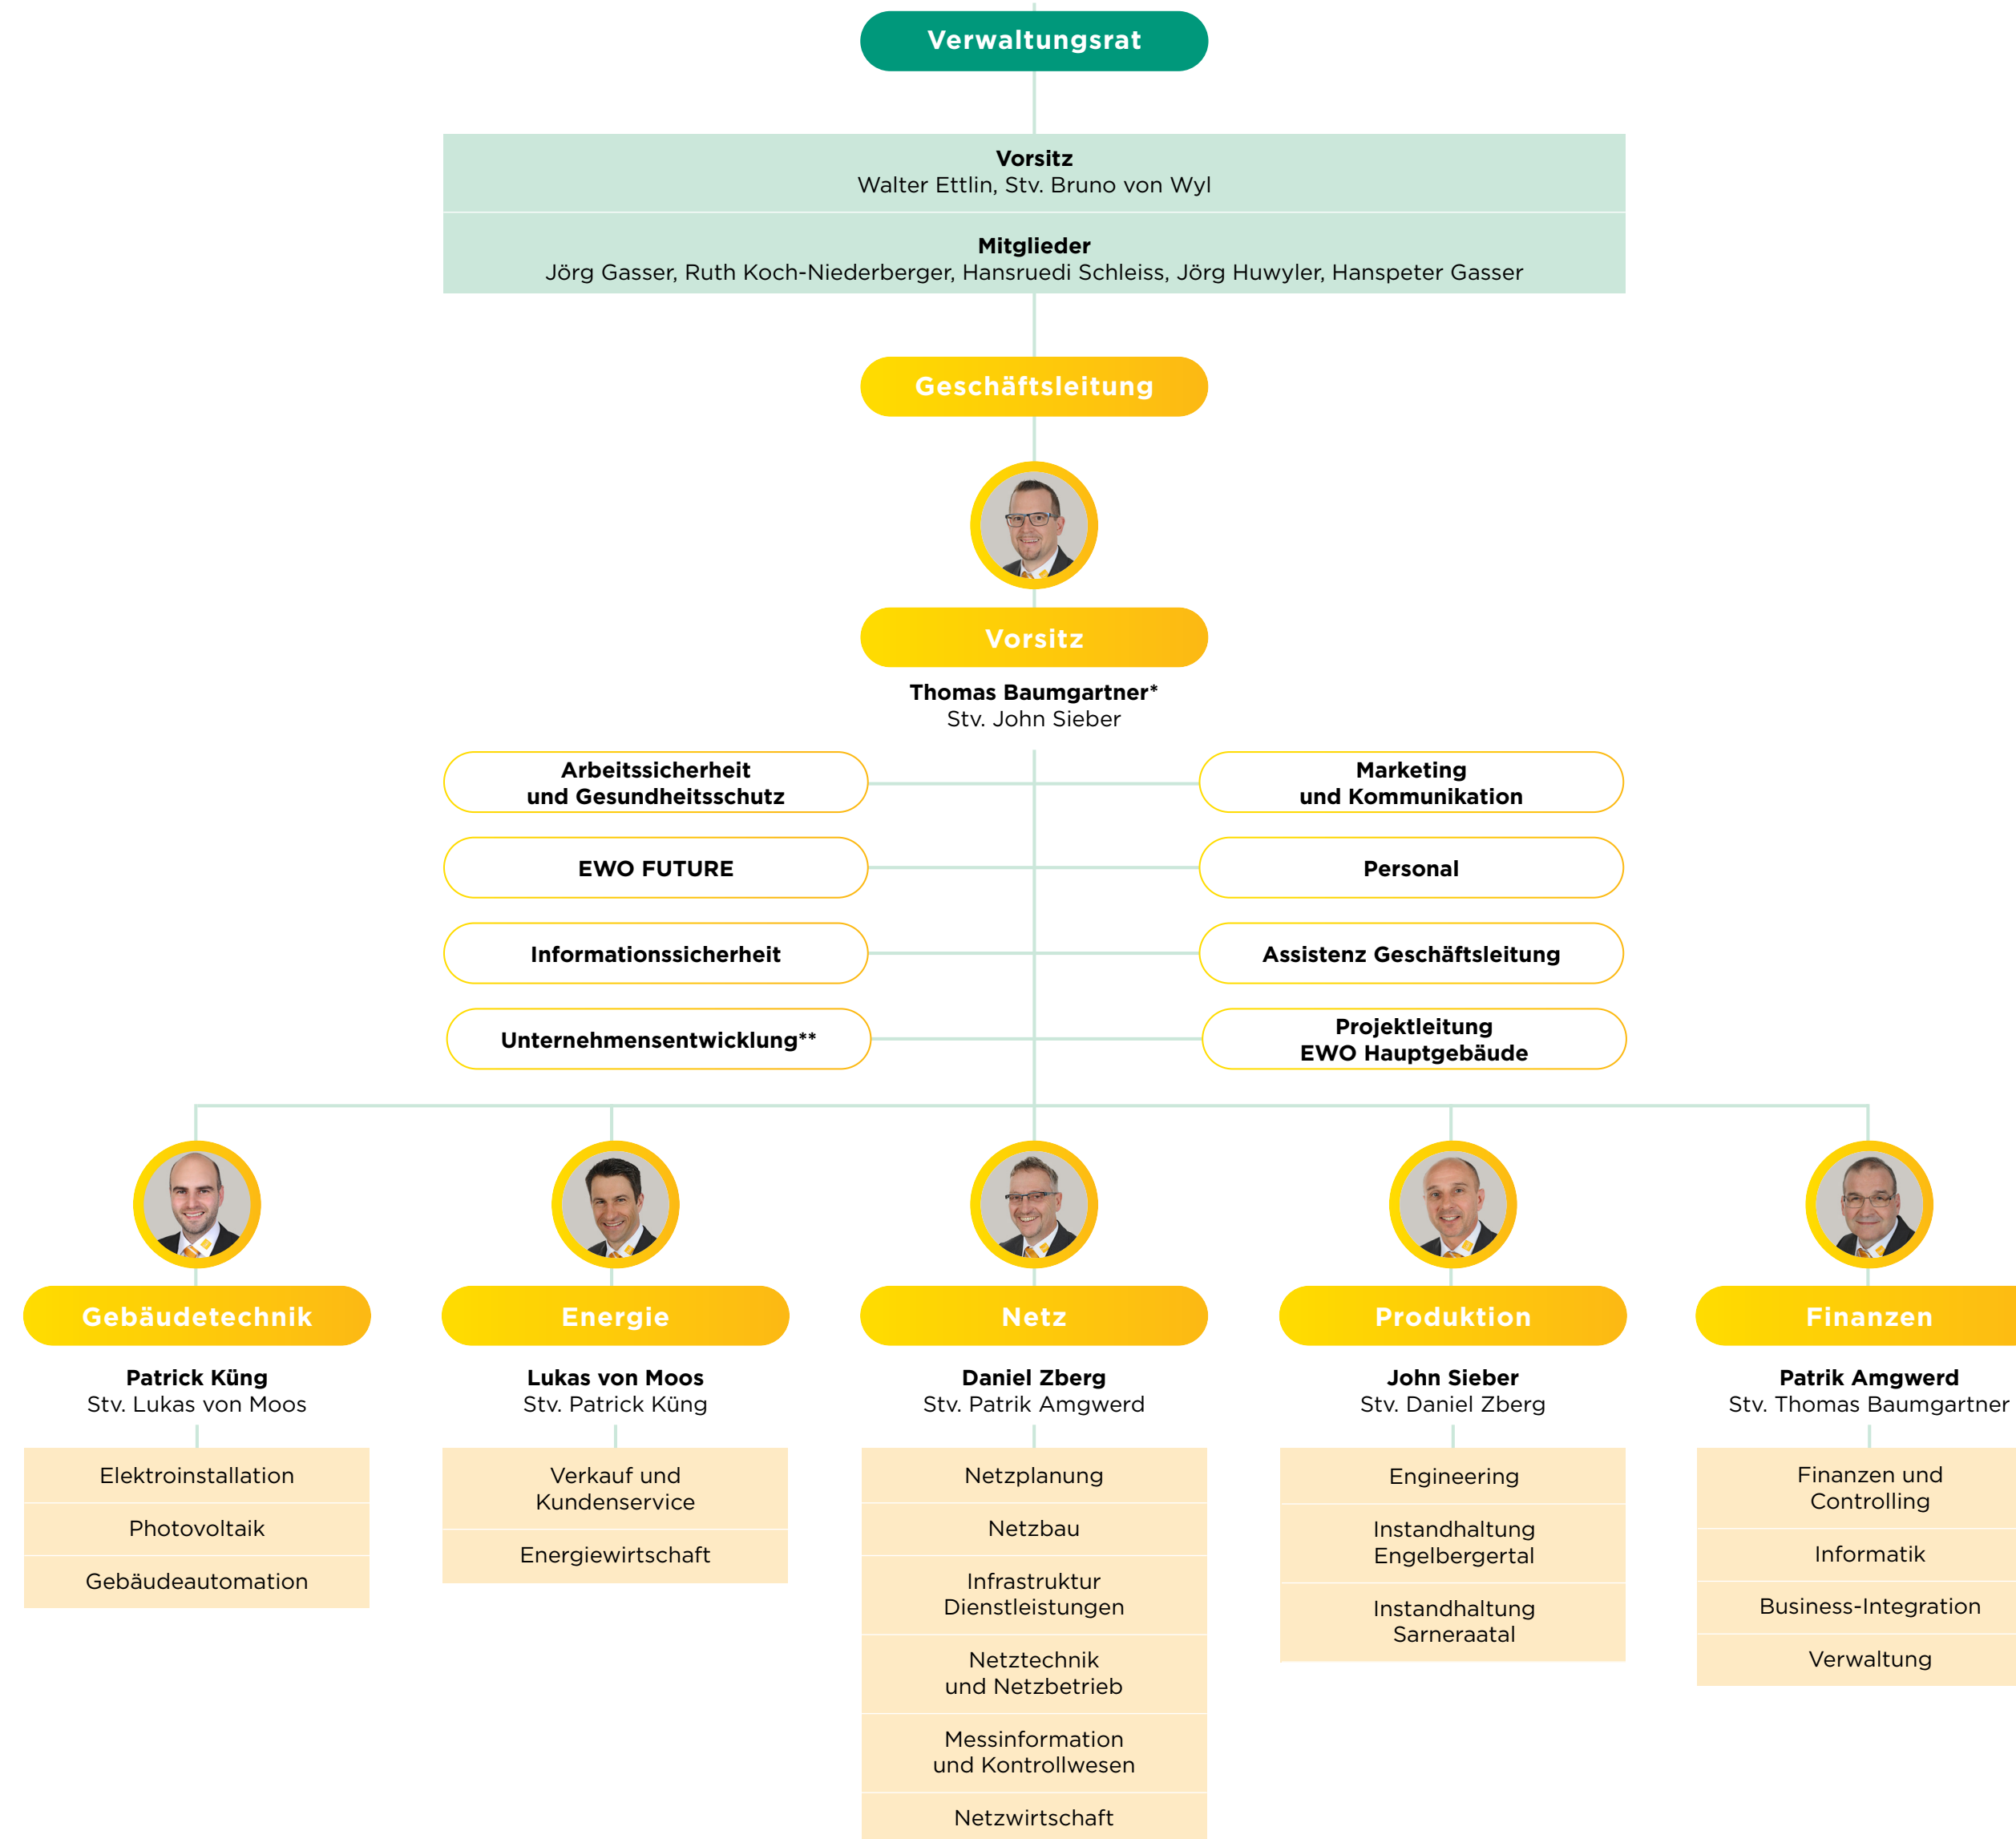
Verwaltungsrat

Vorsitz
Walter Ettlin, Stv. Bruno von Wyl

Mitglieder
Jörg Gasser, Ruth Koch-Niederberger, Hansruedi Schleiss, Jörg Huwyler, Hanspeter Gasser

Geschäftsleitung

Vorsitz
Thomas Baumgartner*
Stv. John Sieber

Arbeitssicherheit und Gesundheitsschutz

EWO FUTURE

Informationssicherheit

Unternehmensentwicklung**

Marketing und Kommunikation

Personal

Assistenz Geschäftsleitung

Projektleitung EWO Hauptgebäude

Gebäudetechnik
Patrick Küng
Stv. Lukas von Moos
Elektroinstallation
Photovoltaik
Gebäudeautomation

Energie
Lukas von Moos
Stv. Patrick Küng
Verkauf und Kundenservice
Energiewirtschaft

Netz
Daniel Zberg
Stv. Patrik Amgwerd
Netzplanung
Netzbau
Infrastruktur Dienstleistungen
Netztechnik und Netzbetrieb
Messinformation und Kontrollwesen
Netzwirtschaft

Produktion
John Sieber
Stv. Daniel Zberg
Engineering
Instandhaltung Engelbergertal
Instandhaltung Sarneraatal

Finanzen
Patrik Amgwerd
Stv. Thomas Baumgartner
Finanzen und Controlling
Informatik
Business-Integration
Verwaltung